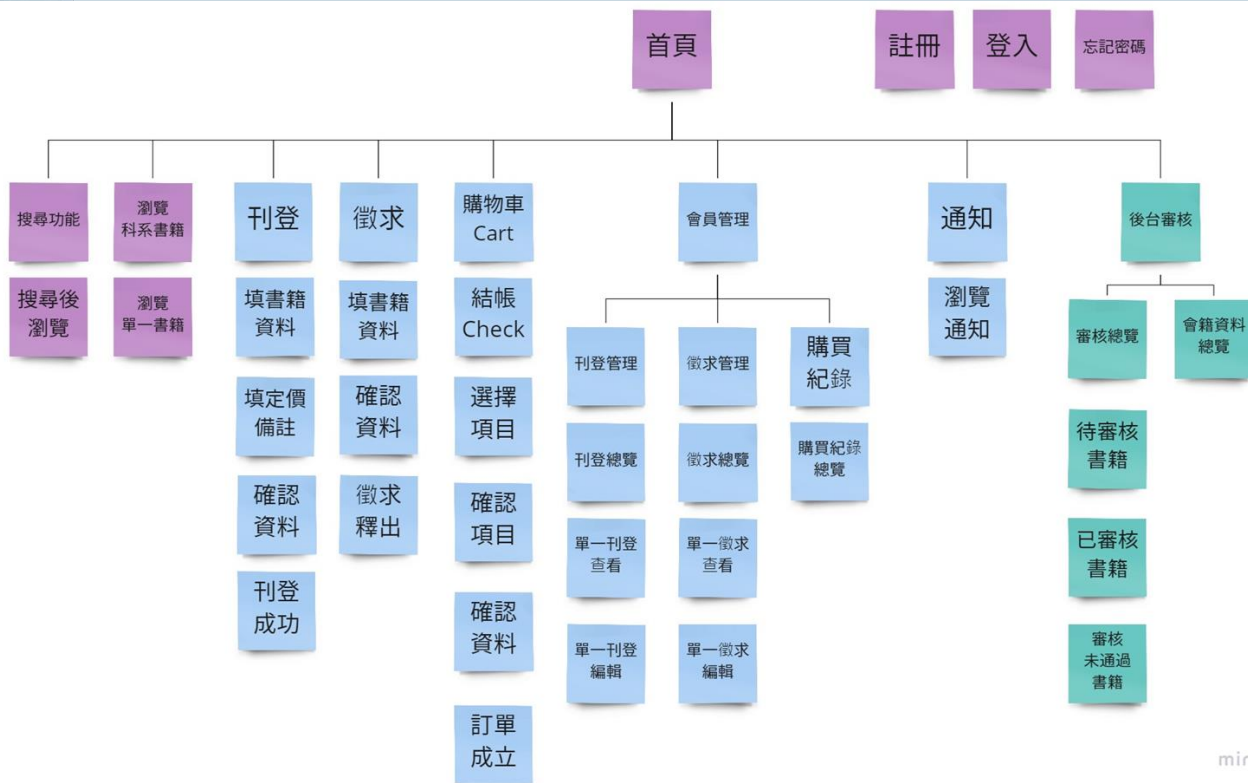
首頁

註冊

登入

忘記密碼

搜尋功能

搜尋後瀏覽

瀏覽科系書籍

瀏覽單一書籍

刊登

填書籍資料

填定價備註

確認資料

刊登成功

徵求

填書籍資料

確認資料

徵求釋出

購物車 Cart

結帳 Check

選擇項目

確認項目

確認資料

訂單成立

會員管理

刊登管理

刊登總覽

單一刊登查看

單一刊登編輯

徵求管理

徵求總覽

單一徵求查看

單一徵求編輯

購買紀錄

購買紀錄總覽

通知

瀏覽通知

後台審核

審核總覽

待審核書籍

已審核書籍

審核未通過書籍

會籍資料總覽

mir